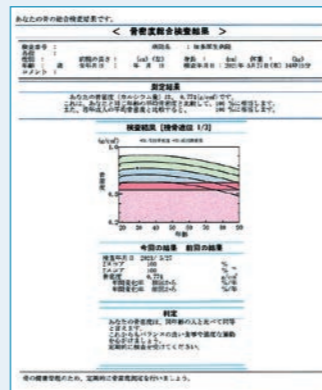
あなたの骨の総合検査結果です。

< 骨密度総合検査結果 >

検査番号 :
氏名 :
性別 :
年齢 :
コメント :

病院名 : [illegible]

測定結果

検査結果 [検査部位 1/2]

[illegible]

今回の結果 前回の結果

判定

骨の健康管理のため、定期的に骨密度測定を行いましょう。